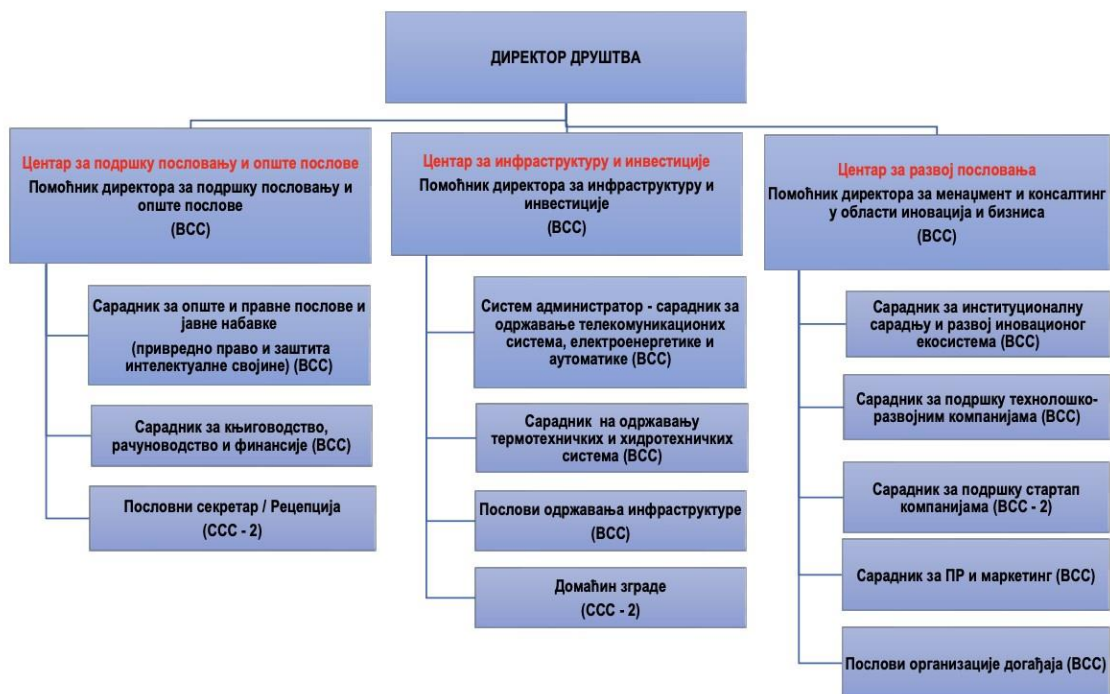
ДИРЕКТОР ДРУШТВА

Центар за подршку пословању и опште послове
Помоћник директора за подршку пословању и опште послове
(ВСС)

Сарадник за опште и правне послове и јавне набавке
(привредно право и заштита интелектуалне својине) (ВСС)

Сарадник за књиговодство, рачуноводство и финансије (ВСС)

Пословни секретар / Рецепција
(ССС - 2)

Центар за инфраструктуру и инвестиције
Помоћник директора за инфраструктуру и инвестиције
(ВСС)

Систем администратор - сарадник за одржавање телекомуникационих система, електроенергетике и аутоматике (ВСС)

Сарадник на одржавању термотехничких и хидротехничких система (ВСС)

Послови одржавања инфраструктуре
(ВСС)

Домаћин зграде
(ССС - 2)

Центар за развој пословања
Помоћник директора за менаџмент и консалтинг у области иновација и бизниса
(ВСС)

Сарадник за институционалну сарадњу и развој иновационог екосистема (ВСС)

Сарадник за подршку технолошко-развојним компанијама (ВСС)

Сарадник за подршку стартап компанијама (ВСС - 2)

Сарадник за ПР и маркетинг (ВСС)

Послови организације догађаја (ВСС)